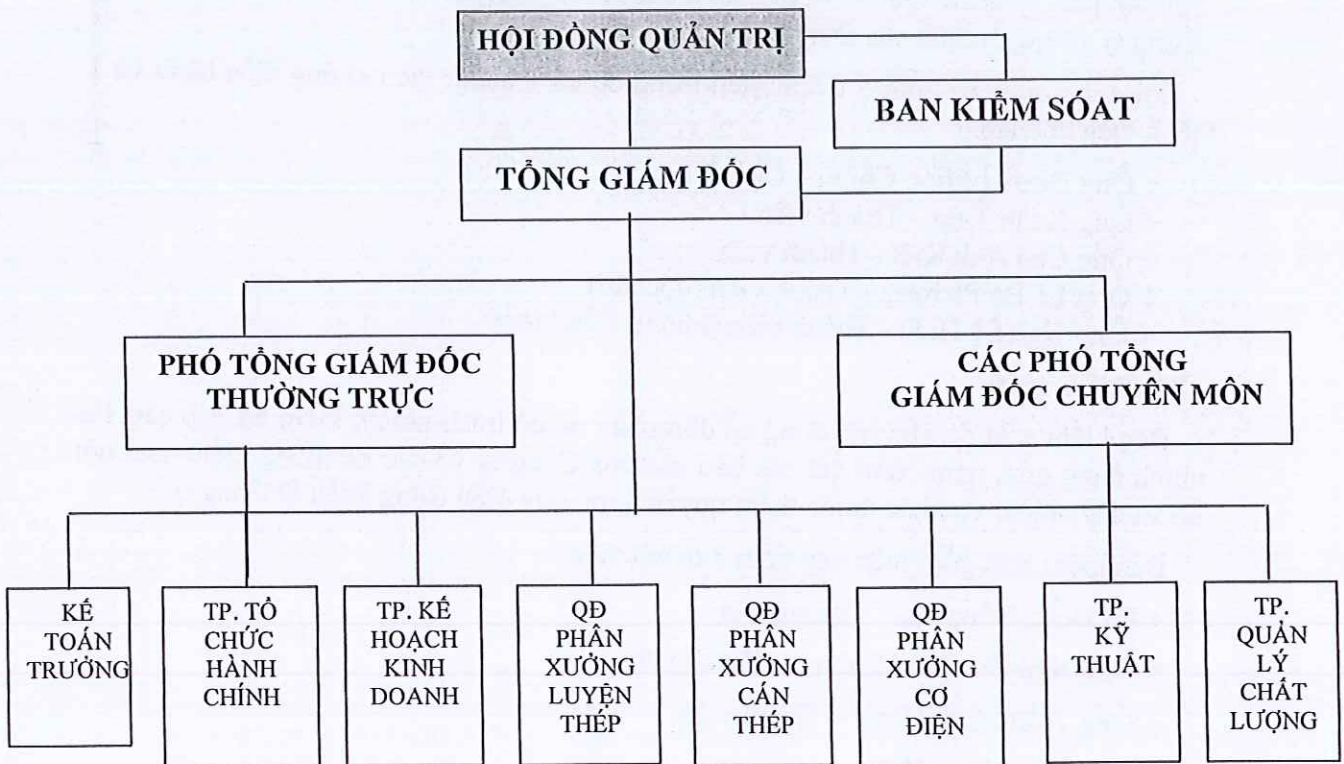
HỘI ĐỒNG QUẢN TRỊ

BAN KIỂM SOÁT

TỔNG GIÁM ĐỐC

PHÓ TỔNG GIÁM ĐỐC THƯỜNG TRỰC

CÁC PHÓ TỔNG GIÁM ĐỐC CHUYÊN MÔN

KẾ TOÁN TRƯỞNG

TP. TỔ CHỨC HÀNH CHÍNH

TP. KẾ HOẠCH KINH DOANH

QĐ PHÂN XƯỞNG LUYỆN THÉP

QĐ PHÂN XƯỞNG CÁN THÉP

QĐ PHÂN XƯỞNG CƠ ĐIỆN

TP. KỸ THUẬT

TP. QUẢN LÝ CHẤT LƯỢNG